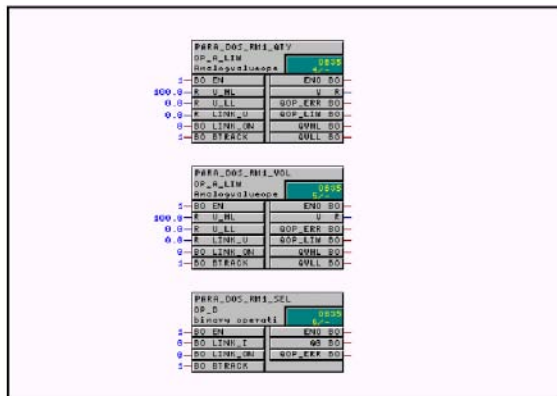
PARA_DOS_RM1_QTY
OP_A_LIM
Analogvalueope
OB35
4/--

1 BO EN
100.0 R U_HL
0.0 R U_LL
0.0 R LINK_U
0 BO LINK_ON
1 BO BTRACK

ENO BO
U R
QOP_ERR BO
QOP_LIM BO
QVHL BO
QVLL BO

PARA_DOS_RM1_VOL
OP_A_LIM
Analogvalueope
OB35
5/--

1 BO EN
100.0 R U_HL
0.0 R U_LL
0.0 R LINK_U
0 BO LINK_ON
1 BO BTRACK

ENO BO
U R
QOP_ERR BO
QOP_LIM BO
QVHL BO
QVLL BO

PARA_DOS_RM1_SEL
OP_D
binary operati
OB35
6/--

1 BO EN
0 BO LINK_I
0 BO LINK_ON
1 BO BTRACK

ENO BO
Q0 BO
QOP_ERR BO